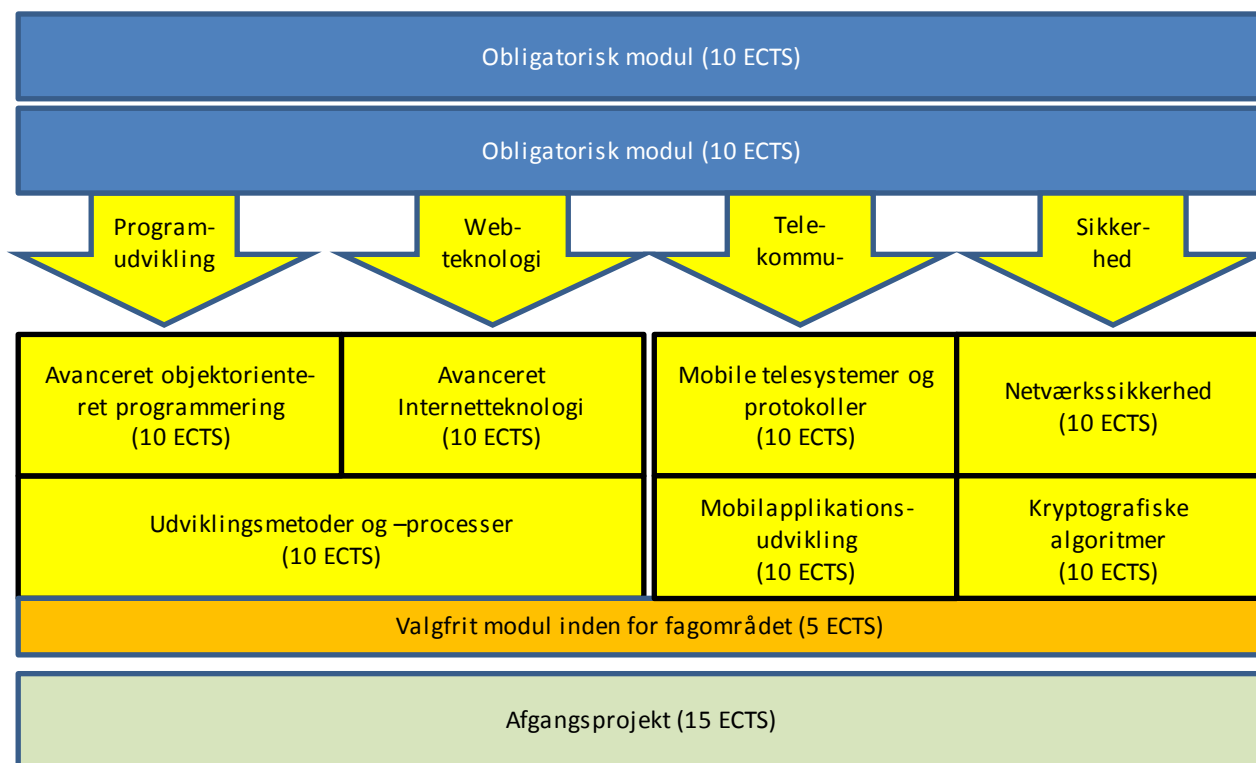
Obligatorisk modul (10 ECTS)

Obligatorisk modul (10 ECTS)

Programudvikling

Webteknologi

Telekommu-

Sikkerhed

Avanceret objektorienteret programmering (10 ECTS)

Avanceret Internetteknologi (10 ECTS)

Mobile telesystemer og protokoller (10 ECTS)

Netværkssikkerhed (10 ECTS)

Udviklingsmetoder og –processer (10 ECTS)

Mobilapplikationsudvikling (10 ECTS)

Kryptografiske algoritmer (10 ECTS)

Valgfrit modul inden for fagområdet (5 ECTS)

Afgangsprojekt (15 ECTS)